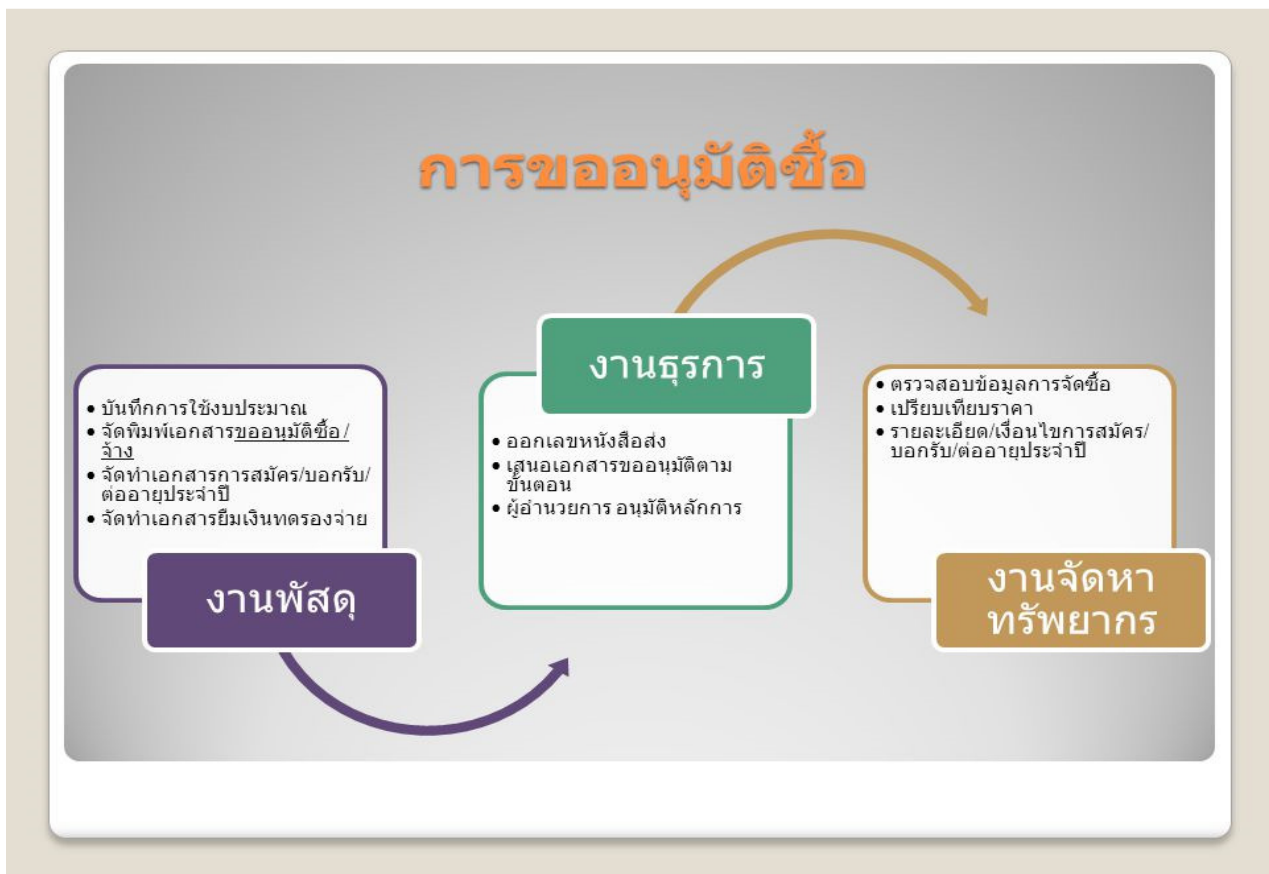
การขออนุมัติซื้อ

- บันทึกการใช้งบประมาณ
- จัดพิมพ์เอกสารขออนุมัติซื้อ/จ้าง
- จัดทำเอกสารการสมัคร/บอกรับ/ต่ออายุประจำปี
- จัดทำเอกสารยืมเงินทดรองจ่าย

งานพัสดุ

งานธุรการ

- ออกเลขหนังสือส่ง
- เสนอเอกสารขออนุมัติตามขั้นตอน
- ผู้อำนวยการ อนุมัติหลักการ

- ตรวจสอบข้อมูลการจัดซื้อ
- เปรียบเทียบราคา
- รายละเอียด/เงื่อนไขการสมัคร/บอกรับ/ต่ออายุประจำปี

งานจัดหาทรัพยากร